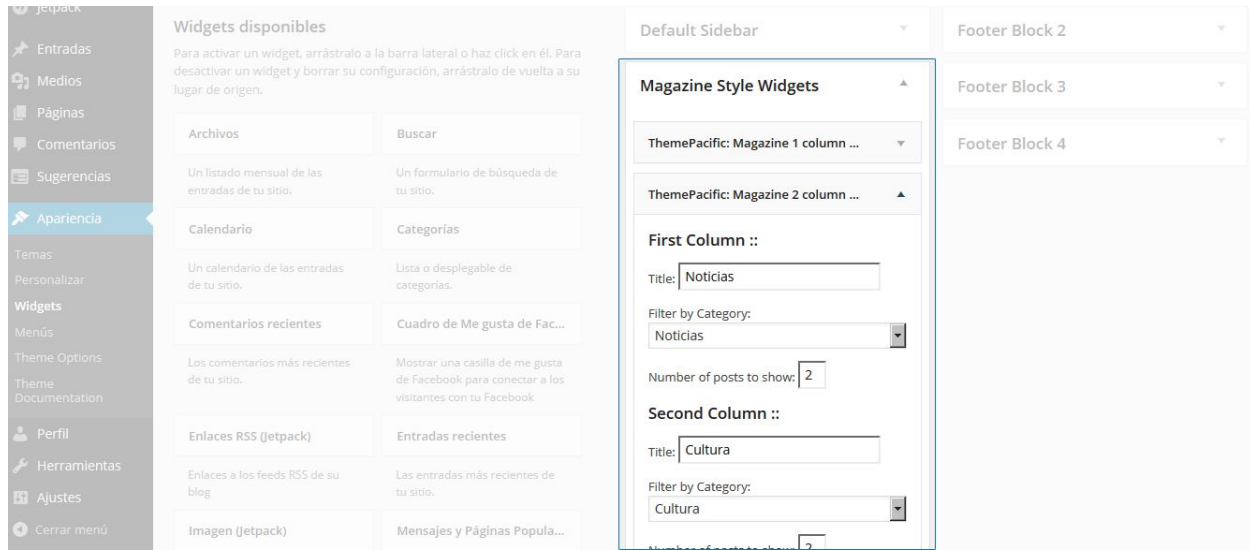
Jetpack
Entradas
Medios
Páginas
Comentarios
Sugerencias
Apariencia
Temas
Personalizar
Widgets
Menús
Theme Options
Theme Documentation
Perfil
Herramientas
Ajustes
Cerrar menú

Widgets disponibles

Para activar un widget, arrástralo a la barra lateral o haz click en él. Para desactivar un widget y borrar su configuración, arrástralo de vuelta a su lugar de origen.

Archivos
Un listado mensual de las entradas de tu sitio.

Buscar
Un formulario de búsqueda de tu sitio.

Calendario
Un calendario de las entradas de tu sitio.

Categorías
Lista o desplegable de categorías.

Comentarios recientes
Los comentarios más recientes de tu sitio.

Cuadro de Me gusta de Fac...
Mostrar una casilla de me gusta de Facebook para conectar a los visitantes con tu Facebook

Enlaces RSS (Jetpack)
Enlaces a los feeds RSS de su blog

Entradas recientes
Las entradas más recientes de tu sitio.

Imagen (Jetpack)

Mensajes y Páginas Popula...

Default Sidebar

Magazine Style Widgets

ThemePacific: Magazine 1 column ...

ThemePacific: Magazine 2 column ...

First Column ::

Title: Noticias

Filter by Category:
Noticias

Number of posts to show: 2

Second Column ::

Title: Cultura

Filter by Category:
Cultura

Number of posts to show: 2

Footer Block 2

Footer Block 3

Footer Block 4